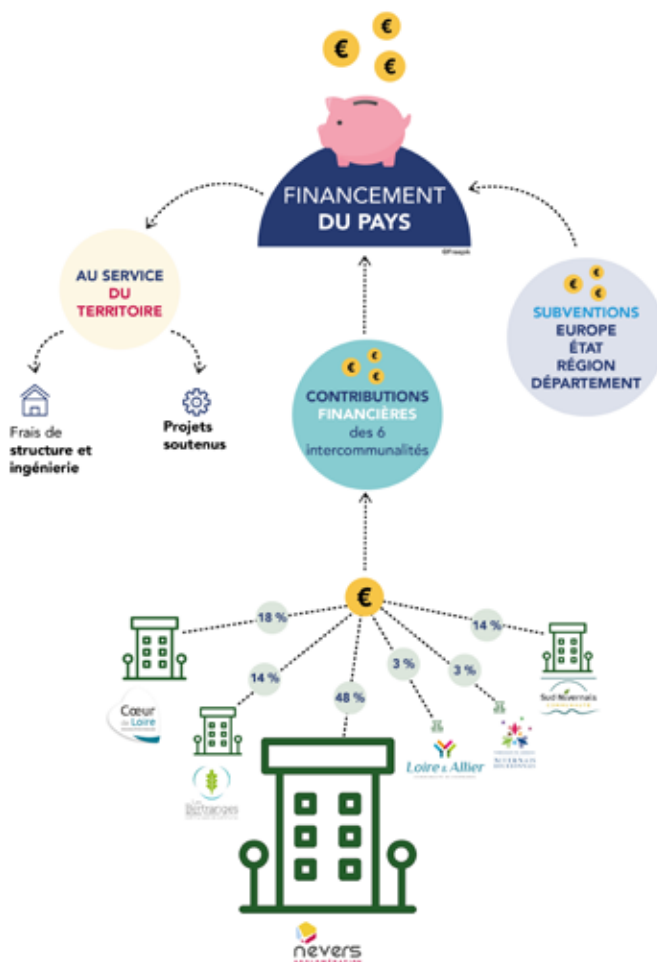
€ € €

FINANCEMENT DU PAYS

©Freepik

AU SERVICE DU TERRITOIRE

Frais de structure et ingénierie

Projets soutenus

€ € €

CONTRIBUTIONS FINANCIÈRES des 6 intercommunalités

€ € €

SUBVENTIONS EUROPE ÉTAT RÉGION DÉPARTEMENT

€

18 %

14 %

48 %

3 %

3 %

14 %

Cœur de Loire

Bertranges

nevers

Loire & Allier

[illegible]

Sud Nivernais